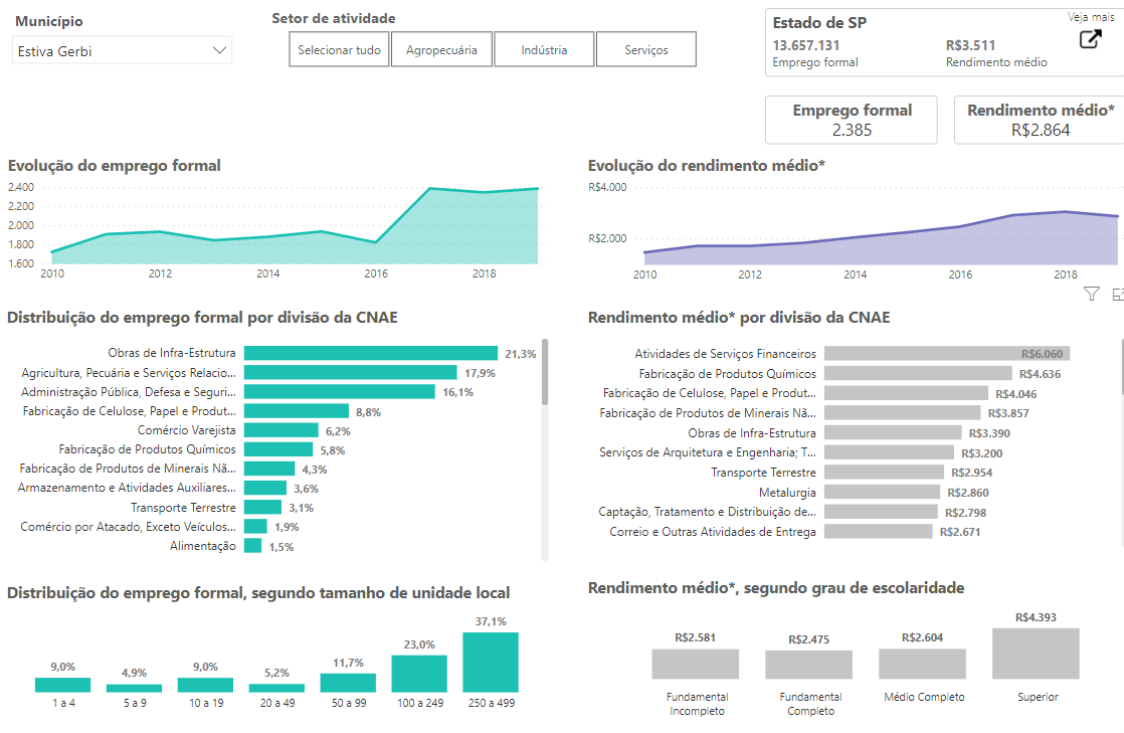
Município
Estiva Gerbi

Setor de atividade
Selecionar tudo | Agropecuária | Indústria | Serviços

Estado de SP
Veja mais
13.657.131
Emprego formal
R$3.511
Rendimento médio

Emprego formal
2.385

Rendimento médio*
R$2.864

Evolução do emprego formal
2,400
2,200
2,000
1,800
1,600
2010 2012 2014 2016 2018

Evolução do rendimento médio*
R$4.000
R$2.000
2010 2012 2014 2016 2018

Distribuição do emprego formal por divisão da CNAE

| | |
|---|---|
| Obras de Infra-Estrutura | 21,3% |
| Agricultura, Pecuária e Serviços Relacio... | 17,9% |
| Administração Pública, Defesa e Seguri... | 16,1% |
| Fabricação de Celulose, Papel e Produt... | 8,8% |
| Comércio Varejista | 6,2% |
| Fabricação de Produtos Químicos | 5,8% |
| Fabricação de Produtos de Minerais Nã... | 4,3% |
| Armazenamento e Atividades Auxiliares... | 3,6% |
| Transporte Terrestre | 3,1% |
| Comércio por Atacado, Exceto Veículos... | 1,9% |
| Alimentação | 1,5% |

Rendimento médio* por divisão da CNAE

| | |
|---|---|
| Atividades de Serviços Financeiros | R$6.060 |
| Fabricação de Produtos Químicos | R$4.636 |
| Fabricação de Celulose, Papel e Produt... | R$4.046 |
| Fabricação de Produtos de Minerais Nã... | R$3.857 |
| Obras de Infra-Estrutura | R$3.390 |
| Serviços de Arquitetura e Engenharia; T... | R$3.200 |
| Transporte Terrestre | R$2.954 |
| Metalurgia | R$2.860 |
| Captação, Tratamento e Distribuição de... | R$2.798 |
| Correio e Outras Atividades de Entrega | R$2.671 |

Distribuição do emprego formal, segundo tamanho de unidade local

| 1 a 4 | 5 a 9 | 10 a 19 | 20 a 49 | 50 a 99 | 100 a 249 | 250 a 499 |
|---|---|---|---|---|---|---|
| 9,0% | 4,9% | 9,0% | 5,2% | 11,7% | 23,0% | 37,1% |

Rendimento médio*, segundo grau de escolaridade

| Fundamental Incompleto | Fundamental Completo | Médio Completo | Superior |
|---|---|---|---|
| R$2.581 | R$2.475 | R$2.604 | R$4.393 |